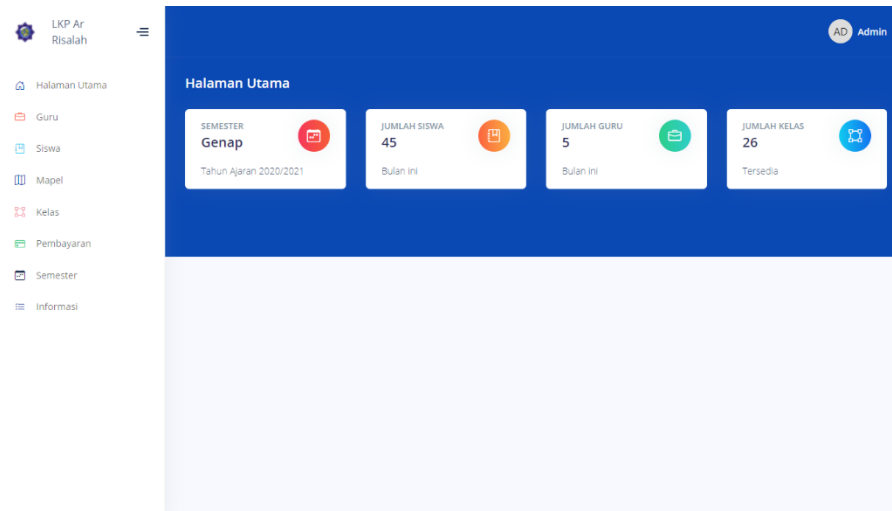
LKP Ar Risalah

Halaman Utama
Guru
Siswa
Mapel
Kelas
Pembayaran
Semester
Informasi

AD Admin

Halaman Utama

SEMESTER
Genap
Tahun Ajaran 2020/2021

JUMLAH SISWA
45
Bulan ini

JUMLAH GURU
5
Bulan ini

JUMLAH KELAS
26
Tersedia